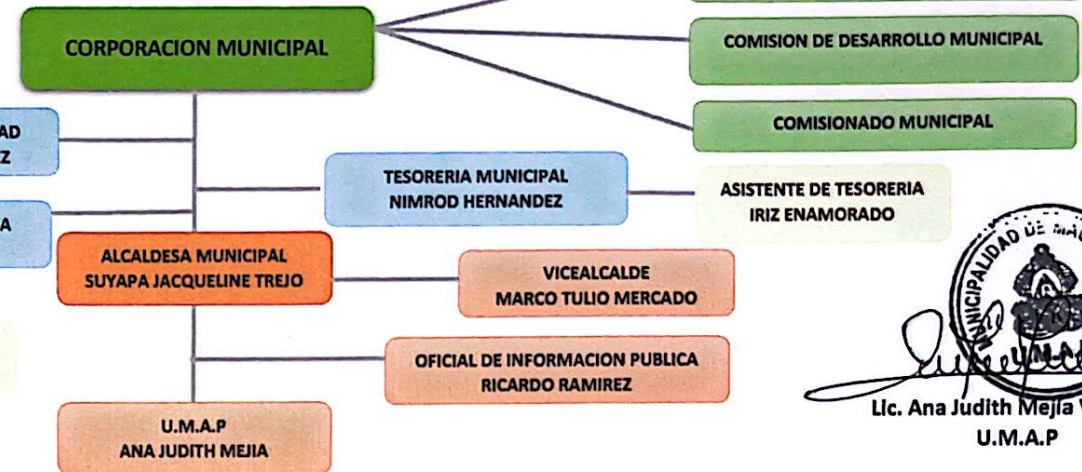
CORPORACION MUNICIPAL

COMISION DE DESARROLLO MUNICIPAL

COMISIONADO MUNICIPAL

AD
Z

TESORERIA MUNICIPAL
NIMROD HERNANDEZ

ASISTENTE DE TESORERIA
IRIZ ENAMORADO

A

ALCALDESA MUNICIPAL
SUYAPA JACQUELINE TREJO

VICEALCALDE
MARCO TULIO MERCADO

OFICIAL DE INFORMACION PUBLICA
RICARDO RAMIREZ

U.M.A.P
ANA JUDITH MEJIA

MUNICIPALIDAD DE MA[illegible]

Lic. Ana Judith Mejia V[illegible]
U.M.A.P